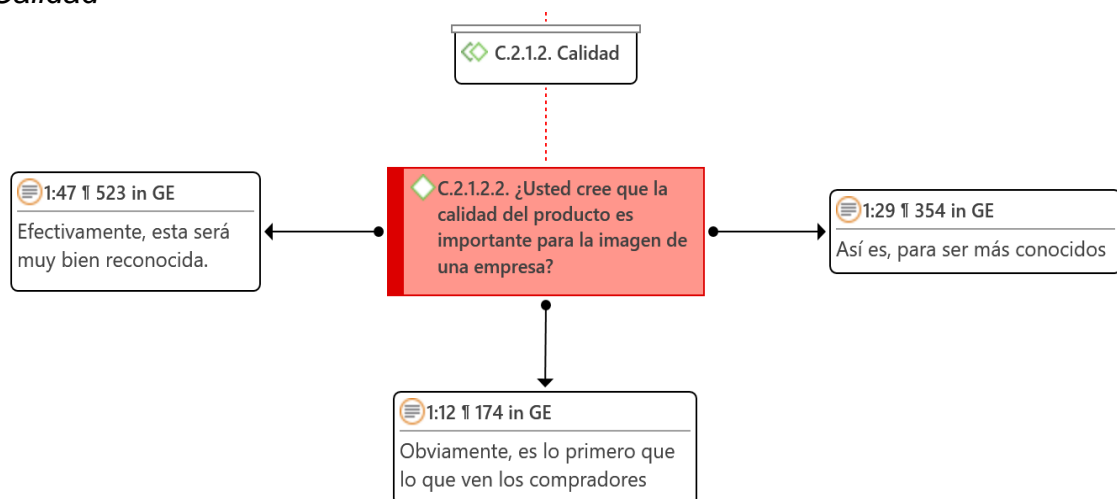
Calidad

C.2.1.2. Calidad

1:47 ¶ 523 in GE
Efectivamente, esta será muy bien reconocida.

C.2.1.2.2. ¿Usted cree que la calidad del producto es importante para la imagen de una empresa?

1:29 ¶ 354 in GE
Así es, para ser más conocidos

1:12 ¶ 174 in GE
Obviamente, es lo primero que lo que ven los compradores